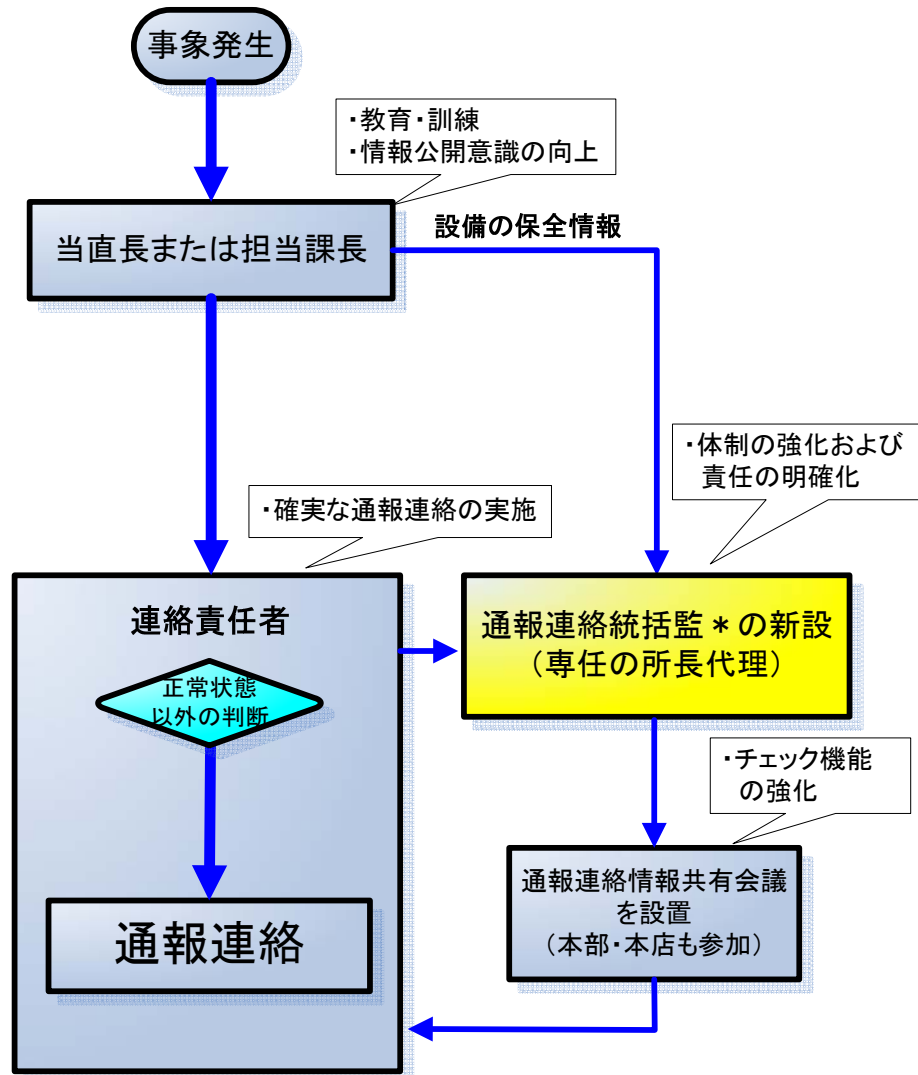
事象発生

・教育・訓練
・情報公開意識の向上

当直長または担当課長

設備の保全情報

・体制の強化および
責任の明確化

・確実な通報連絡の実施

連絡責任者

正常状態
以外の判断

通報連絡

通報連絡統括監＊の新設
（専任の所長代理）

・チェック機能
の強化

通報連絡情報共有会議
を設置
（本部・本店も参加）